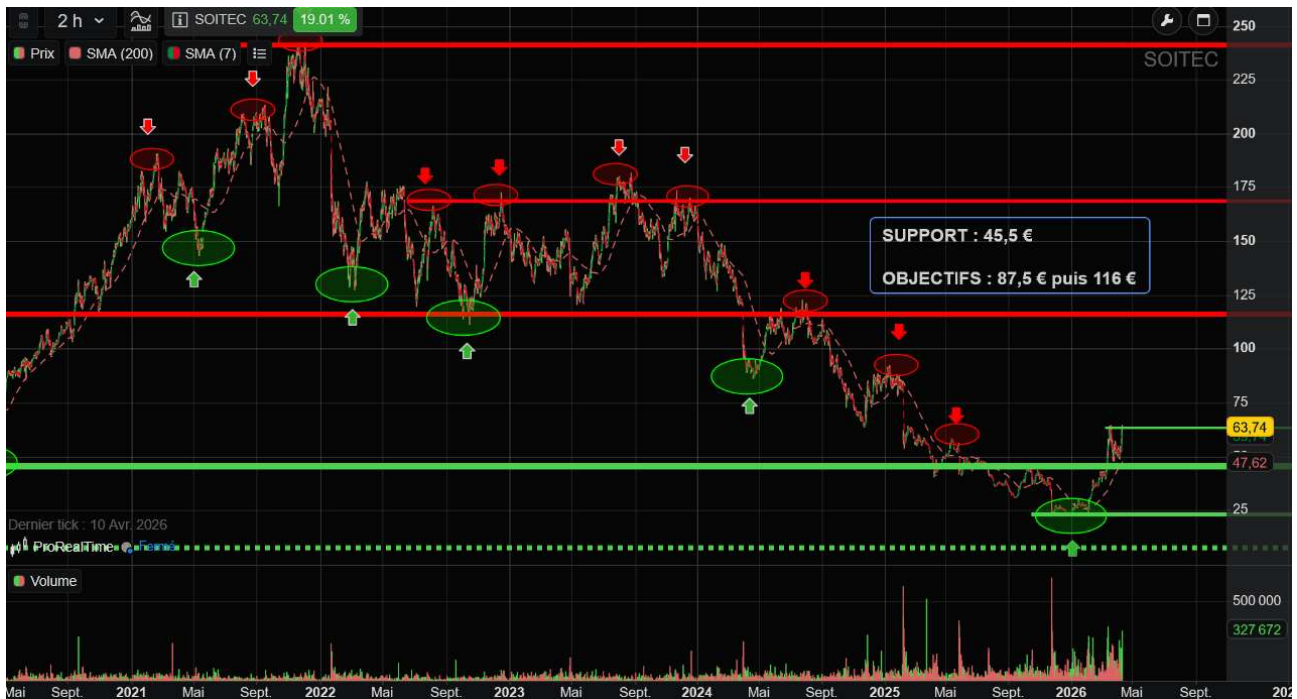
2 h SOITEC 63,74 19.01 %

Prix SMA (200) SMA (7)

SOITEC

SUPPORT : 45,5 €

OBJECTIFS : 87,5 € puis 116 €

250
225
200
175
150
125
100
75
63,74
47,62
25

Dernier tick : 10 Avr. 2026
ProRealTime Fermé

Volume

500 000
327 672

Mai Sept. 2021 Mai Sept. 2022 Mai Sept. 2023 Mai Sept. 2024 Mai Sept. 2025 Mai Sept. 2026 Mai Sept. 202